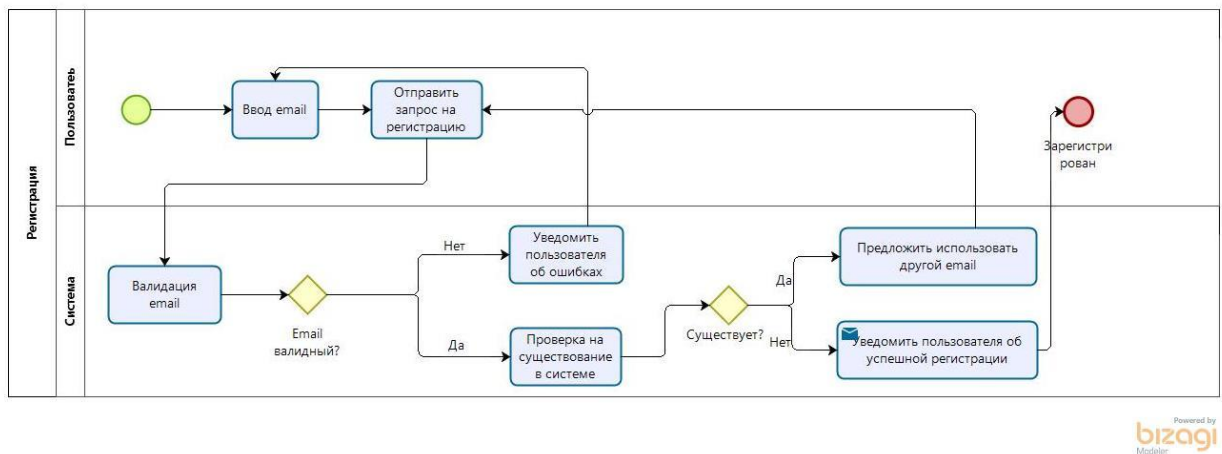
Регистрация

Пользователь

Система

Ввод email

Отправить запрос на регистрацию

Зарегистри рован

Валидация email

Email валидный?

Нет

Да

Уведомить пользователя об ошибках

Проверка на существование в системе

Существует?

Да

Нет

Предложить использовать другой email

Уведомить пользователя об успешной регистрации

Powered by
bizagi
Modeler